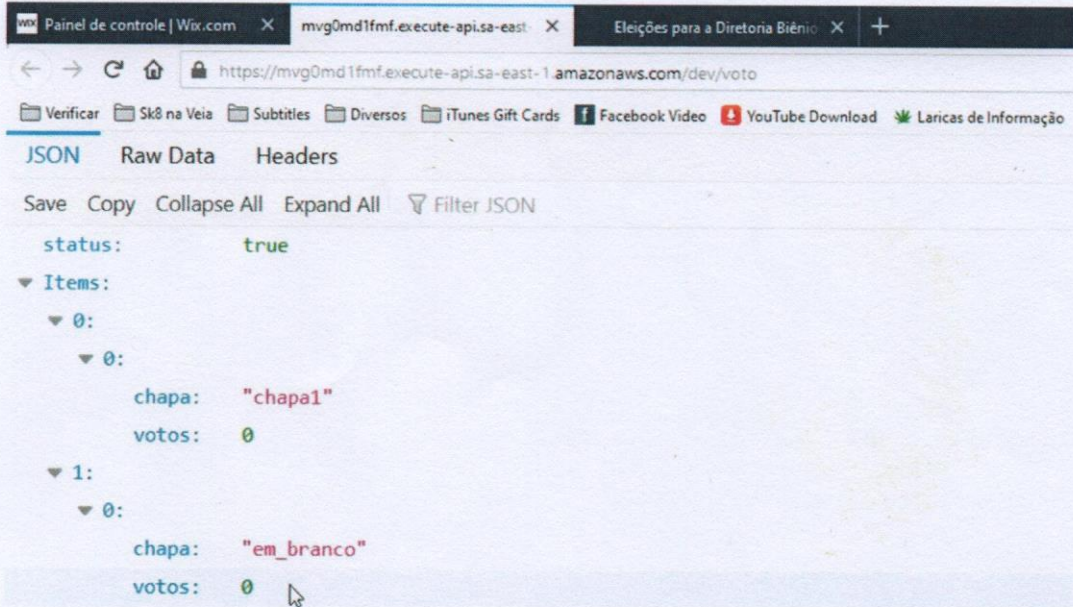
WIX Painel de controle | Wix.com ×
mvg0md1fmf.execute-api.sa-east ×
Eleições para a Diretoria Biênio ×
+

https://mvg0md1fmf.execute-api.sa-east-1.amazonaws.com/dev/voto

Verificar Sk8 na Veia Subtitles Diversos iTunes Gift Cards Facebook Video YouTube Download Laricas de Informação

JSON Raw Data Headers

Save Copy Collapse All Expand All Filter JSON

status: true
Items:
0:
0:
chapa: "chapa1"
votos: 0
1:
0:
chapa: "em_branco"
votos: 0